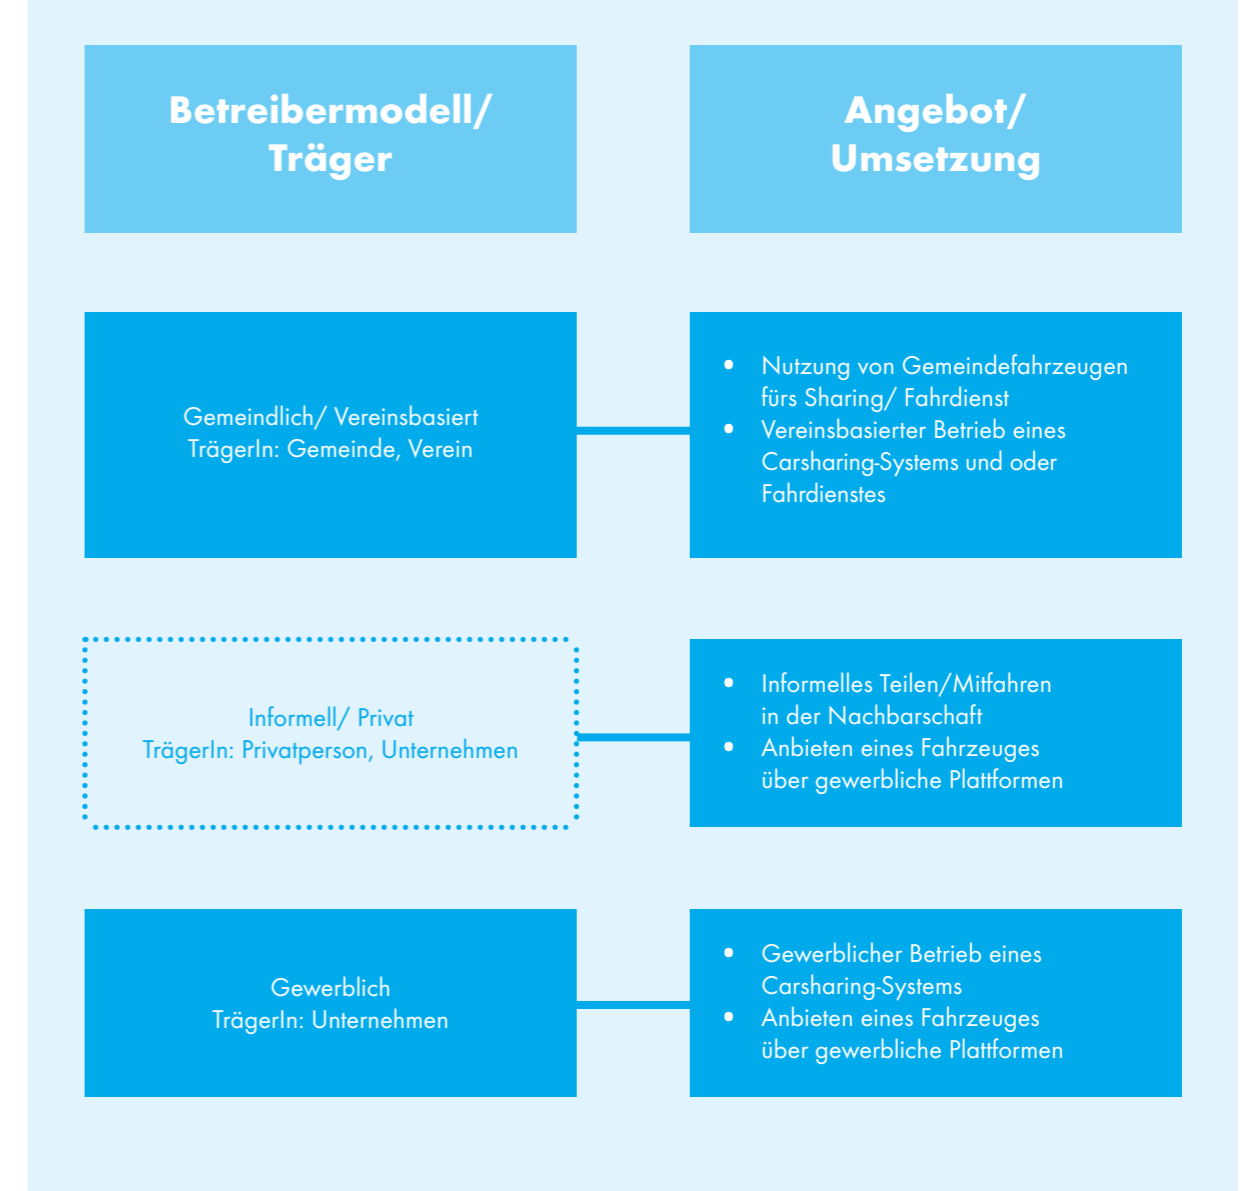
Betreibermodell/ Träger

Angebot/ Umsetzung

Gemeindlich/ Vereinsbasiert
TrägerIn: Gemeinde, Verein

- Nutzung von Gemeindefahrzeugen fürs Sharing/ Fahrdienst
- Vereinsbasierter Betrieb eines Carsharing-Systems und oder Fahrdienstes

Informell/ Privat
TrägerIn: Privatperson, Unternehmen

- Informelles Teilen/Mitfahren in der Nachbarschaft
- Anbieten eines Fahrzeuges über gewerbliche Plattformen

Gewerblich
TrägerIn: Unternehmen

- Gewerblicher Betrieb eines Carsharing-Systems
- Anbieten eines Fahrzeuges über gewerbliche Plattformen